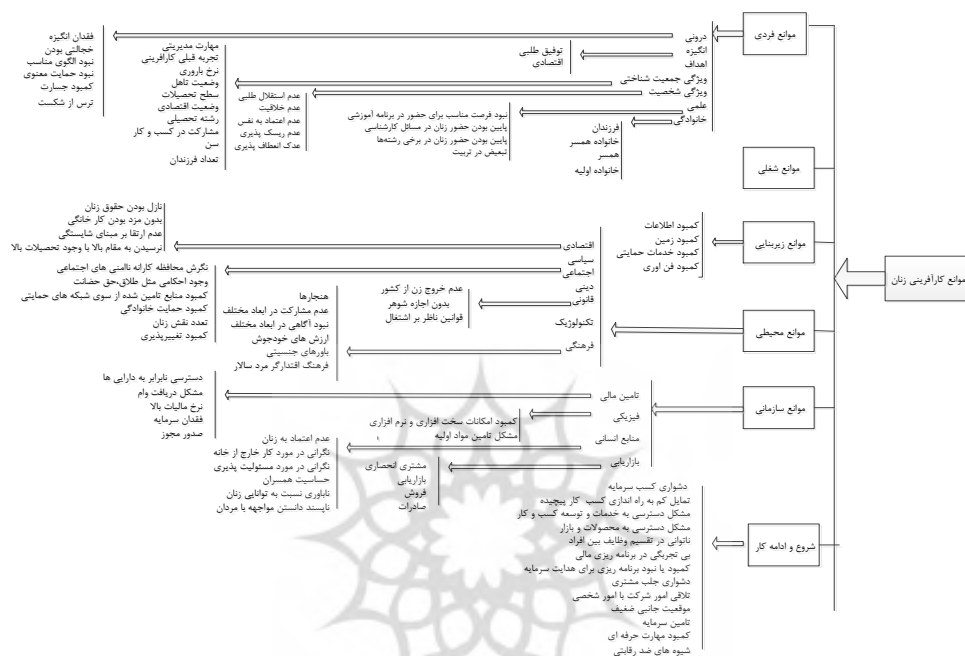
موانع کارآفرینی زنان

موانع فردی
درونی
انگیزه
اهداف
ویژگی جمعیت شناختی
ویژگی شخصیت
علمی
خانوادگی

فقدان انگیزه
خجالتی بودن
نبود الگوی مناسب
نبود حمایت معنوی
کمبود جسارت
ترس از شکست

توفیق طلبی
اقتصادی

مهارت مدیریتی
تجربه قبلی کارآفرینی
نرخ باروری
وضعیت تاهل
سطح تحصیلات
وضعیت اقتصادی
رشته تحصیلی
مشارکت در کسب و کار
سن
تعداد فرزندان

عدم استقلال طلبی
عدم خلاقیت
عدم اعتماد به نفس
عدم ریسک پذیری
عدم انعطاف پذیری

نبود فرصت مناسب برای حضور در برنامه آموزشی
پایین بودن حضور زنان در مسائل کارشناسی
پایین بودن حضور زنان در برخی رشته‌ها
تبعیض در تربیت

فرزندان
خانواده همسر
همسر
خانواده اولیه

موانع شغلی

موانع زیربنایی
کمبود اطلاعات
کمبود زمین
کمبود خدمات حمایتی
کمبود فن آوری

نازل بودن حقوق زنان
بدون مزد بودن کار خانگی
عدم ارتقا بر مبنای شایستگی
ترسیدن به مقام بالا با وجود تحصیلات بالا

اقتصادی
سیاسی
اجتماعی
دینی
قانونی
تکنولوژیک
فرهنگی

نگرش محافظه کارانه ناامنی های اجتماعی
وجود احکامی مثل طلاق،حق حضانت
کمبود منابع تامین شده از سوی شبکه های حمایتی
کمبود حمایت خانوادگی
تعدد نقش زنان
کمبود تغییرپذیری

هنجارها
عدم مشارکت در ابعاد مختلف
نبود آگاهی در ابعاد مختلف
ارزش های خودجوش
باورهای جنسیتی
فرهنگ اقتدارگر مرد سالار

عدم خروج زن از کشور
بدون اجازه شوهر
قوانین ناظر بر اشتغال

موانع محیطی

موانع سازمانی
تامین مالی
فیزیکی
منابع انسانی
بازاریابی

دسترسی نابرابر به دارایی ها
مشکل دریافت وام
نرخ مالیات بالا
فقدان سرمایه
صدور مجوز

کمبود امکانات سخت افزاری و نرم افزاری
مشکل تامین مواد اولیه

عدم اعتماد به زنان
نگرانی در مورد کار خارج از خانه
نگرانی در مورد مسئولیت پذیری
حساسیت همسران
ناباوری نسبت به توانایی زنان
ناپسند دانستن مواجهه با مردان

مشتری انحصاری
بازاریابی
فروش
صادرات

شروع و ادامه کار
دشواری کسب سرمایه
تمایل کم به راه اندازی کسب کار پیچیده
مشکل دسترسی به خدمات و توسعه کسب و کار
مشکل دسترسی به محصولات و بازار
ناتوانی در تقسیم وظایف بین افراد
بی تجربگی در برنامه ریزی مالی
کمبود یا نبود برنامه ریزی برای هدایت سرمایه
دشواری جلب مشتری
تلاقی امور شرکت با امور شخصی
موقعیت جانبی ضعیف
تامین سرمایه
کمبود مهارت حرفه ای
شیوه های ضد رقابتی